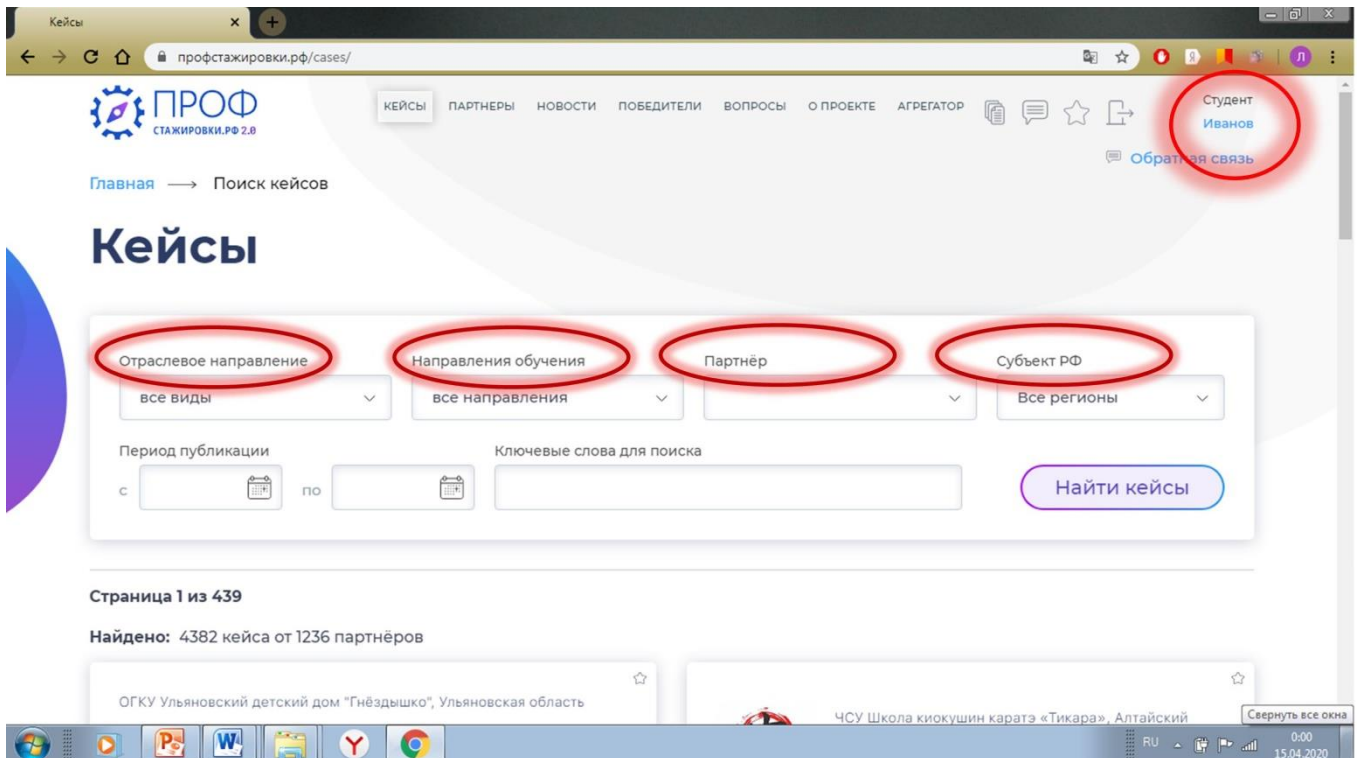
Кейсы

профстажировки.рф/cases/

ПРОФ
СТАЖИРОВКИ.РФ 2.0

КЕЙСЫ ПАРТНЕРЫ НОВОСТИ ПОБЕДИТЕЛИ ВОПРОСЫ О ПРОЕКТЕ АГРЕГАТОР

Студент
Иванов

Обратная связь

Главная ⟶ Поиск кейсов

Кейсы

Отраслевое направление
все виды

Направления обучения
все направления

Партнёр

Субъект РФ
Все регионы

Период публикации
с
по

Ключевые слова для поиска

Найти кейсы

Страница 1 из 439

Найдено: 4382 кейса от 1236 партнёров

ОГКУ Ульяновский детский дом "Гнёздышко", Ульяновская область

ЧСУ Школа киокушин каратэ «Тикара», Алтайский

Свернуть все окна

RU
0:00
15.04.2020